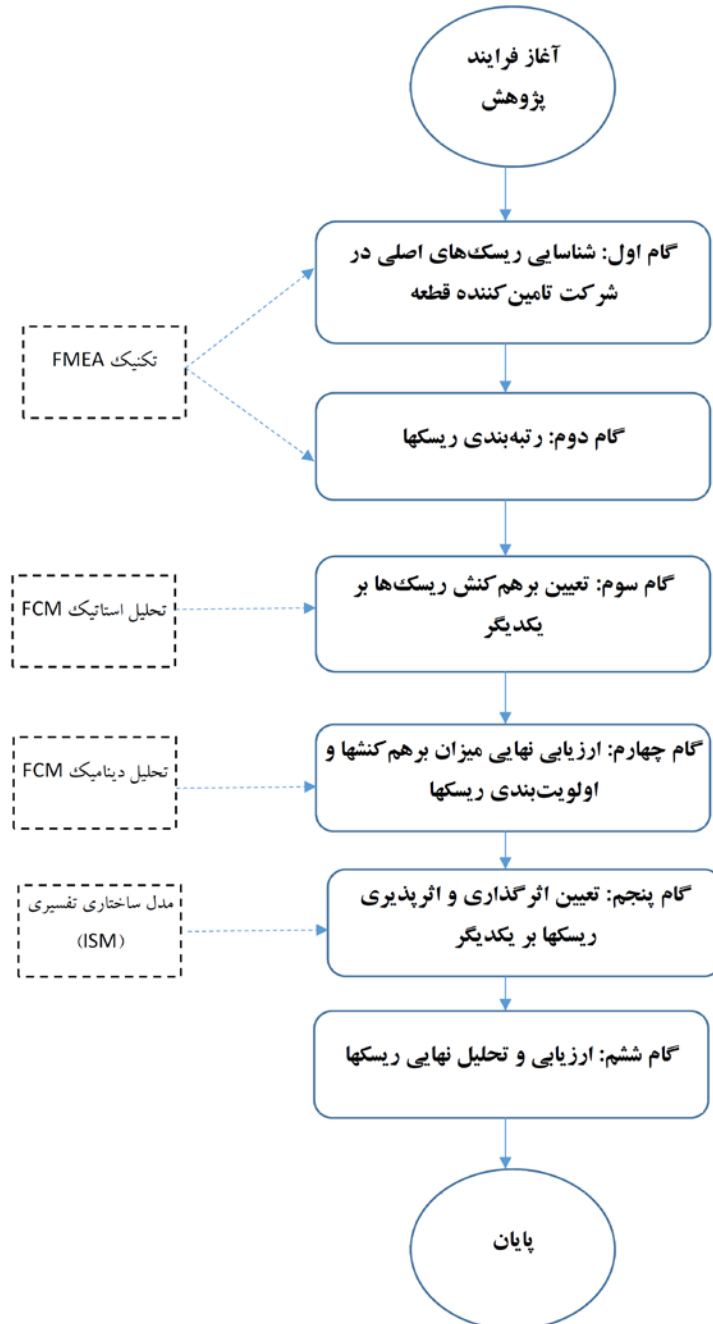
آغاز فرایند پژوهش

گام اول: شناسایی ریسک‌های اصلی در شرکت تامین‌کننده قطعه

تکنیک FMEA

گام دوم: رتبه‌بندی ریسکها

گام سوم: تعیین برهم‌کنش ریسک‌ها بر یکدیگر

تحلیل استاتیک FCM

گام چهارم: ارزیابی نهایی میزان برهم‌کنشها و اولویت‌بندی ریسکها

تحلیل دینامیک FCM

گام پنجم: تعیین اثرگذاری و اثرپذیری ریسکها بر یکدیگر

مدل ساختاری تفسیری (ISM)

گام ششم: ارزیابی و تحلیل نهایی ریسکها

پایان